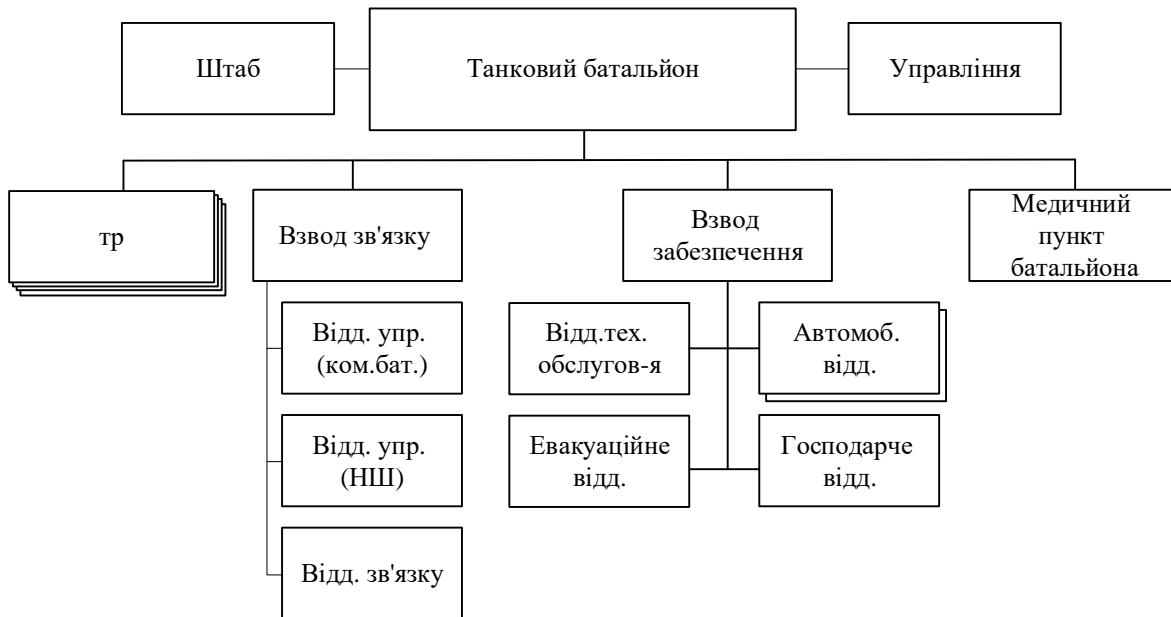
Штаб

Танковий батальйон

Управління

тр

Взвод зв'язку

Взвод забезпечення

Медичний пункт батальйона

Відд. упр. (ком.бат.)

Відд. упр. (НШ)

Відд. зв'язку

Відд.тех. обслугов-я

Автомоб. відд.

Евакуаційне відд.

Господарче відд.